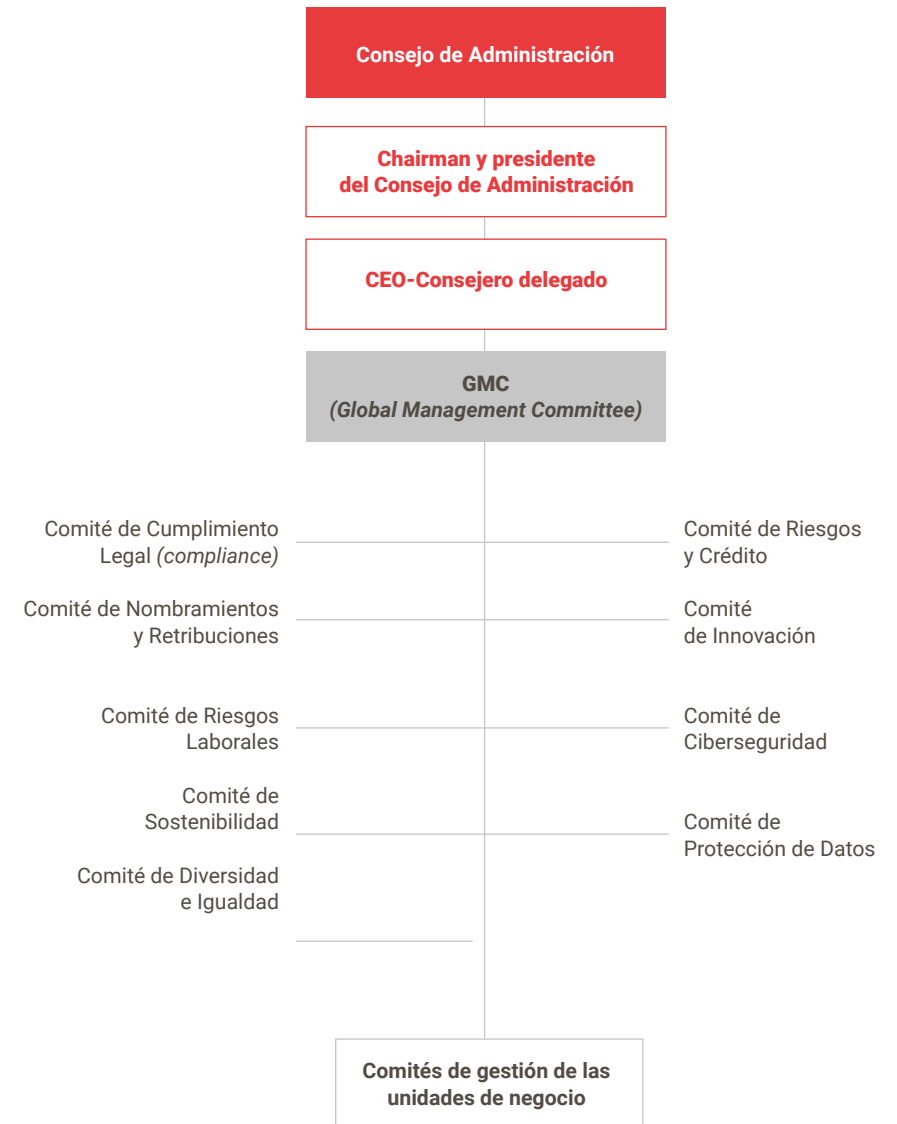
Consejo de Administración

Chairman y presidente del Consejo de Administración

CEO-Consejero delegado

GMC
*(Global Management Committee)*

Comité de Cumplimiento Legal *(compliance)*

Comité de Riesgos y Crédito

Comité de Nombramientos y Retribuciones

Comité de Innovación

Comité de Riesgos Laborales

Comité de Ciberseguridad

Comité de Sostenibilidad

Comité de Protección de Datos

Comité de Diversidad e Igualdad

Comités de gestión de las unidades de negocio